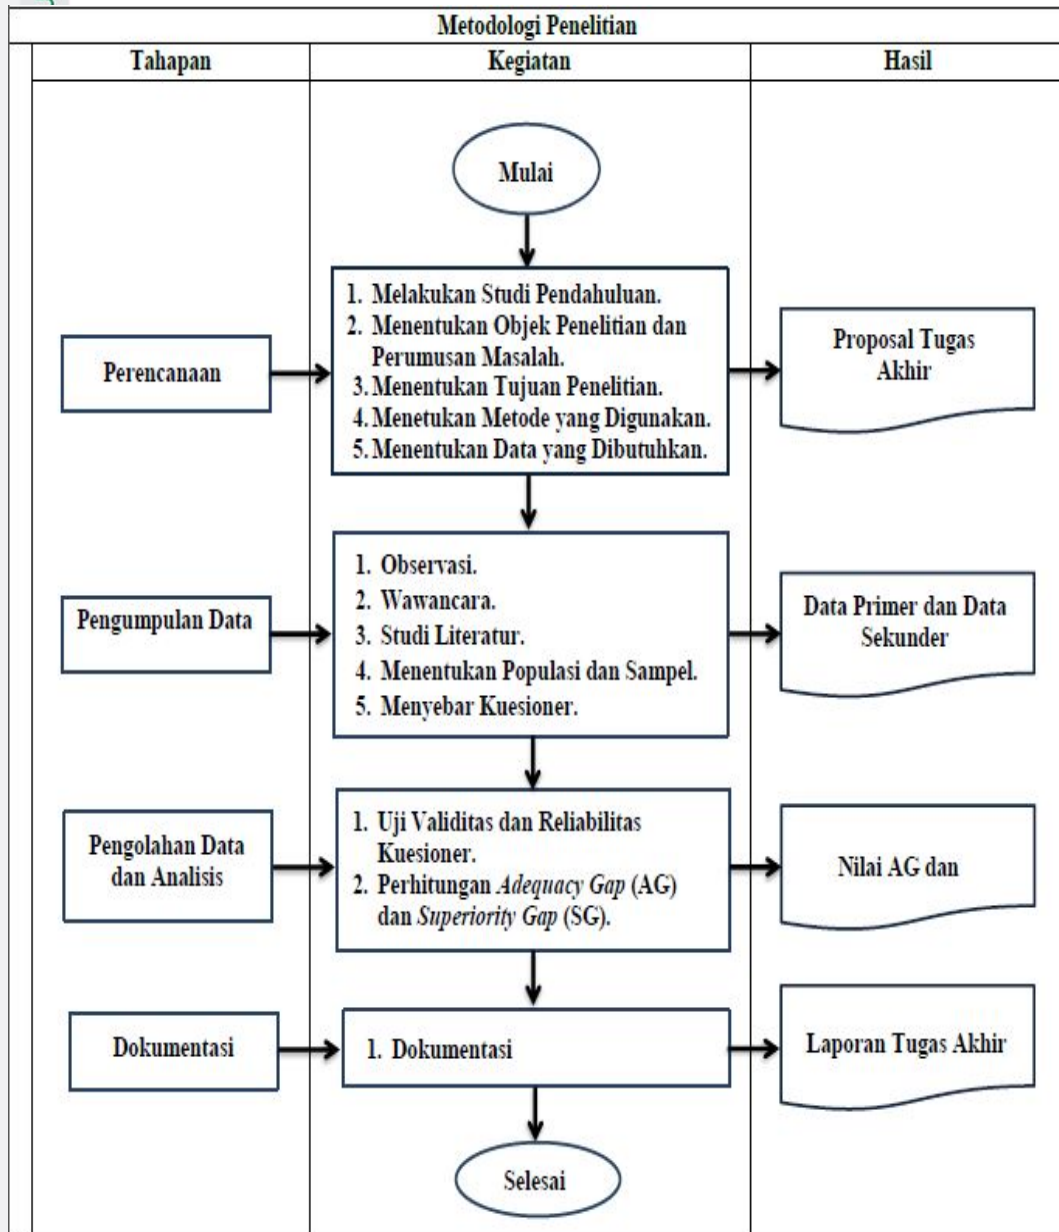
Metodologi Penelitian

Tahapan

Kegiatan

Hasil

Mulai

Perencanaan

1. Melakukan Studi Pendahuluan.
2. Menentukan Objek Penelitian dan Perumusan Masalah.
3. Menentukan Tujuan Penelitian.
4. Menetukan Metode yang Digunakan.
5. Menentukan Data yang Dibutuhkan.

Proposal Tugas Akhir

Pengumpulan Data

1. Observasi.
2. Wawancara.
3. Studi Literatur.
4. Menentukan Populasi dan Sampel.
5. Menyebar Kuesioner.

Data Primer dan Data Sekunder

Pengolahan Data dan Analisis

1. Uji Validitas dan Reliabilitas Kuesioner.
2. Perhitungan *Adequacy Gap* (AG) dan *Superiority Gap* (SG).

Nilai AG dan

Dokumentasi

1. Dokumentasi

Laporan Tugas Akhir

Selesai